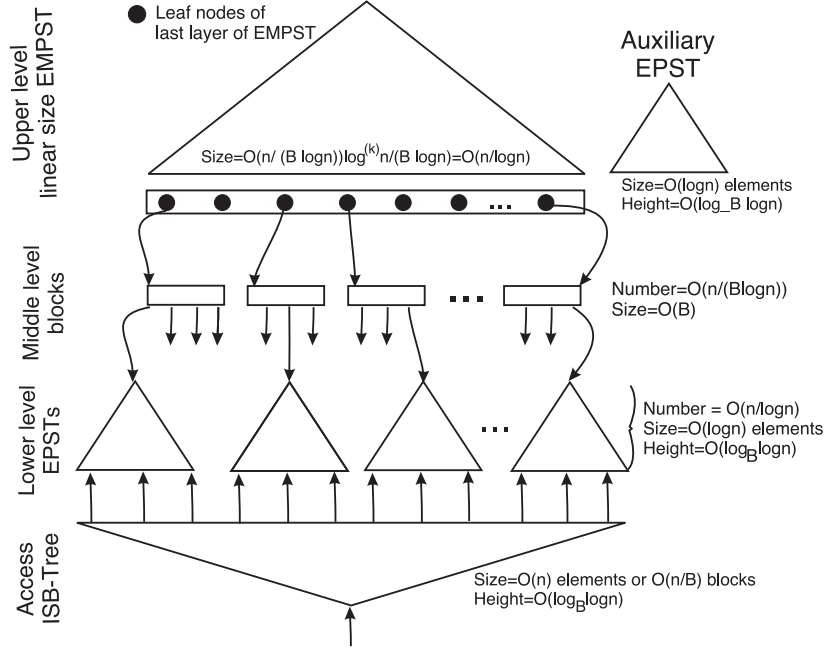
Upper level linear size EMPST

Leaf nodes of last layer of EMPST

Size=O(n/ (B logn))log$^{(k)}$n/(B logn)=O(n/logn)

Auxiliary EPST

Size=O(logn) elements
Height=O(log_B logn)

...

Middle level blocks

...

Number=O(n/(Blogn))
Size=O(B)

Lower level EPSTs

...

Number = O(n/logn)
Size=O(logn) elements
Height=O(log$_B$logn)

Access ISB-Tree

Size=O(n) elements or O(n/B) blocks
Height=O(log$_B$logn)